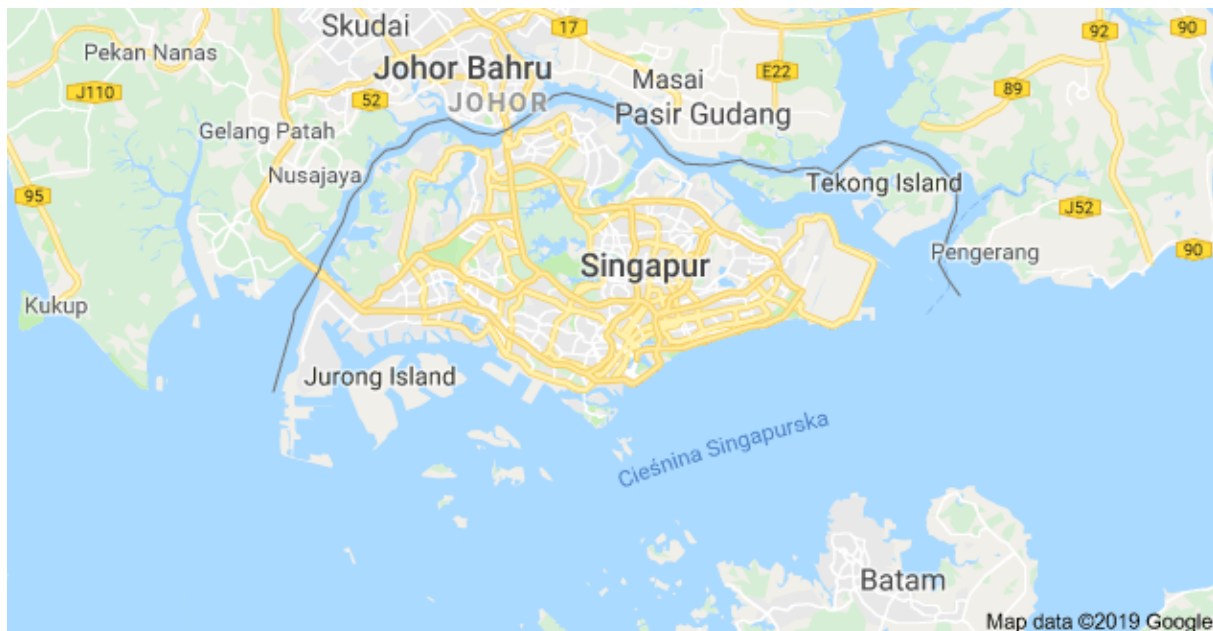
Skudai
17
92
90
Pekan Nanas
Johor Bahru
Masai
E22
J110
52
JOHOR
Pasir Gudang
89
Gelang Patah
Nusajaya
Tekong Island
95
J52
Pengerang
90
Singapur
Kukup
Jurong Island
Cieśnina Singapurska
Batam
Map data ©2019 Google